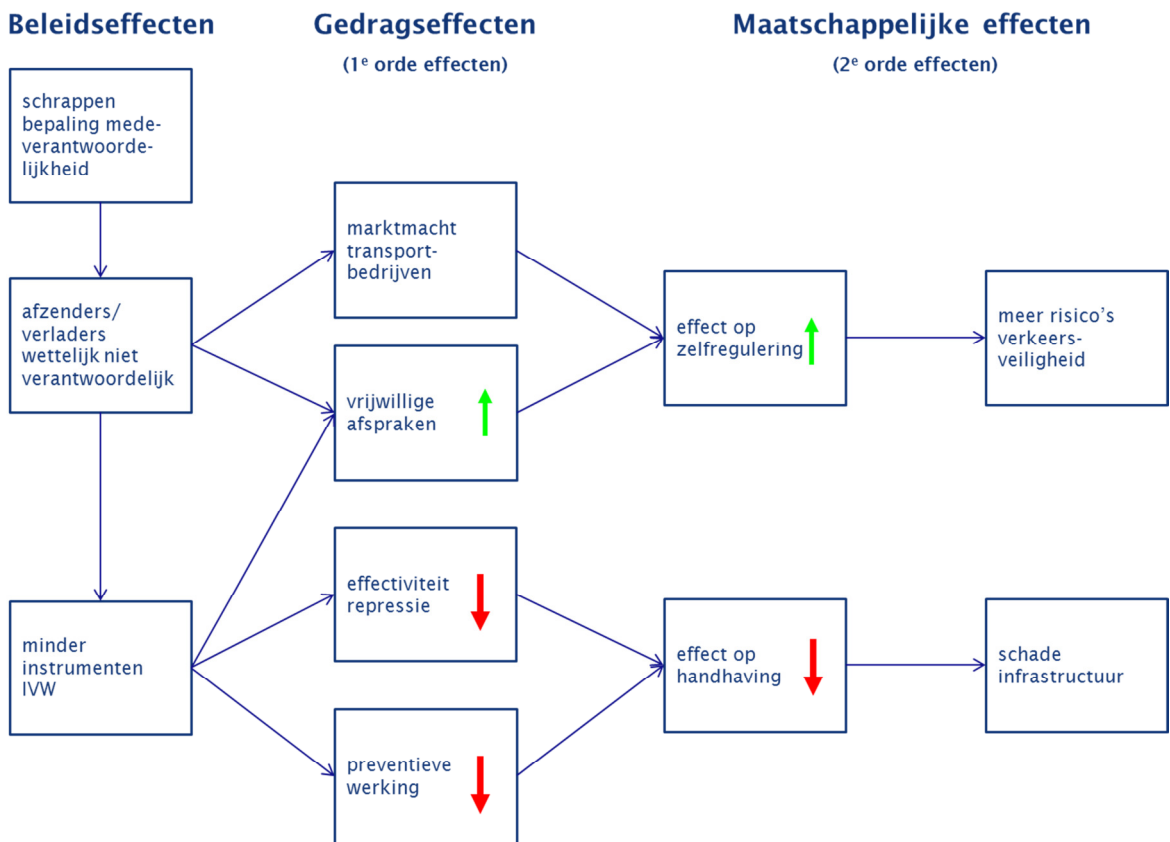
Beleidseffecten

Gedragseffecten
(1$^e$ orde effecten)

Maatschappelijke effecten
(2$^e$ orde effecten)

schrappen bepaling medeverantwoordelijkheid

afzenders/ verladers wettelijk niet verantwoordelijk

minder instrumenten IVW

marktmacht transportbedrijven

vrijwillige afspraken

effectiviteit repressie

preventieve werking

effect op zelfregulering

effect op handhaving

meer risico's verkeersveiligheid

schade infrastructuur